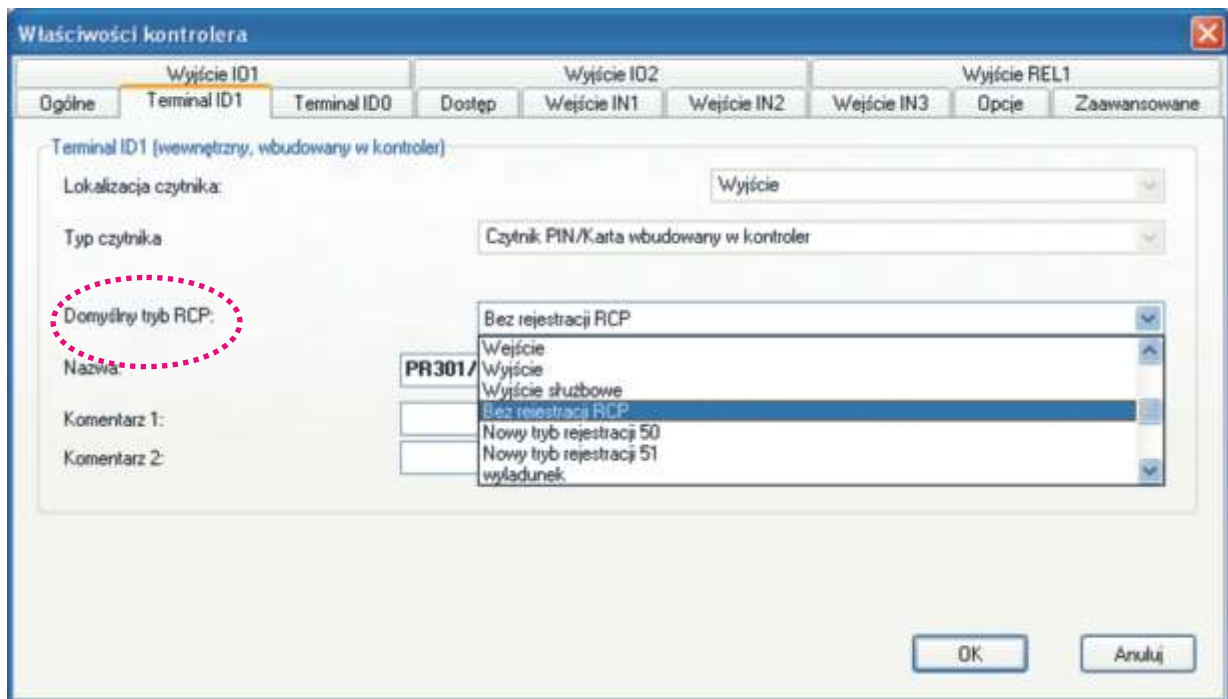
Właściwości kontrolera

Wyjście ID1
Wyjście ID2
Wyjście REL1
Ogólne
Terminal ID1
Terminal ID0
Dostęp
Wejście IN1
Wejście IN2
Wejście IN3
Opcje
Zaawansowane

Terminal ID1 (wewnętrzny, wbudowany w kontroler)

Lokalizacja czytnika:
Wyjście

Typ czytnika
Czytnik PIN/Karta wbudowany w kontroler

Domyślny tryb RCP:
Bez rejestracji RCP

Nazwa:
PR301/

Komentarz 1:

Komentarz 2:

Wejście
Wyjście
Wyjście służbowe
Bez rejestracji RCP
Nowy tryb rejestracji 50
Nowy tryb rejestracji 51
wyładunek

OK
Anuluj